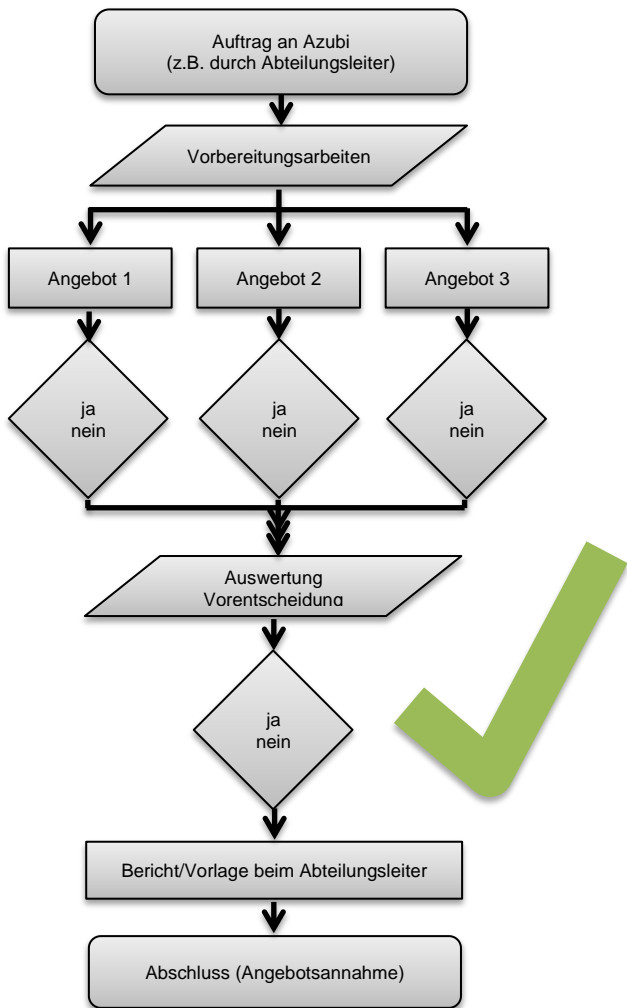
Auftrag an Azubi
(z.B. durch Abteilungsleiter)

Vorbereitungsarbeiten

Angebot 1

Angebot 2

Angebot 3

ja
nein

ja
nein

ja
nein

Auswertung
Vorentscheidung

ja
nein

Bericht/Vorlage beim Abteilungsleiter

Abschluss (Angebotsannahme)